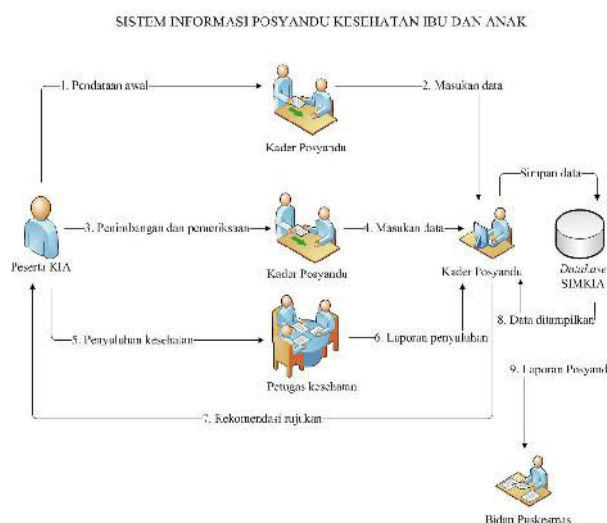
SISTEM INFORMASI POSYANDU KESEHATAN IBU DAN ANAK

1. Pendataan awal

2. Masukan data

Kader Posyandu

Simpan data

Peserta KIA

3. Penimbangan dan pemeriksaan

4. Masukan data

Kader Posyandu

Kader Posyandu

Database SIMKIA

8. Data ditampilkan

5. Penyuluhan kesehatan

6. Laporan penyuluhan

Petugas kesehatan

9. Laporan Posyand

7. Rekomendasi rujukan

Bidan Puskesmas